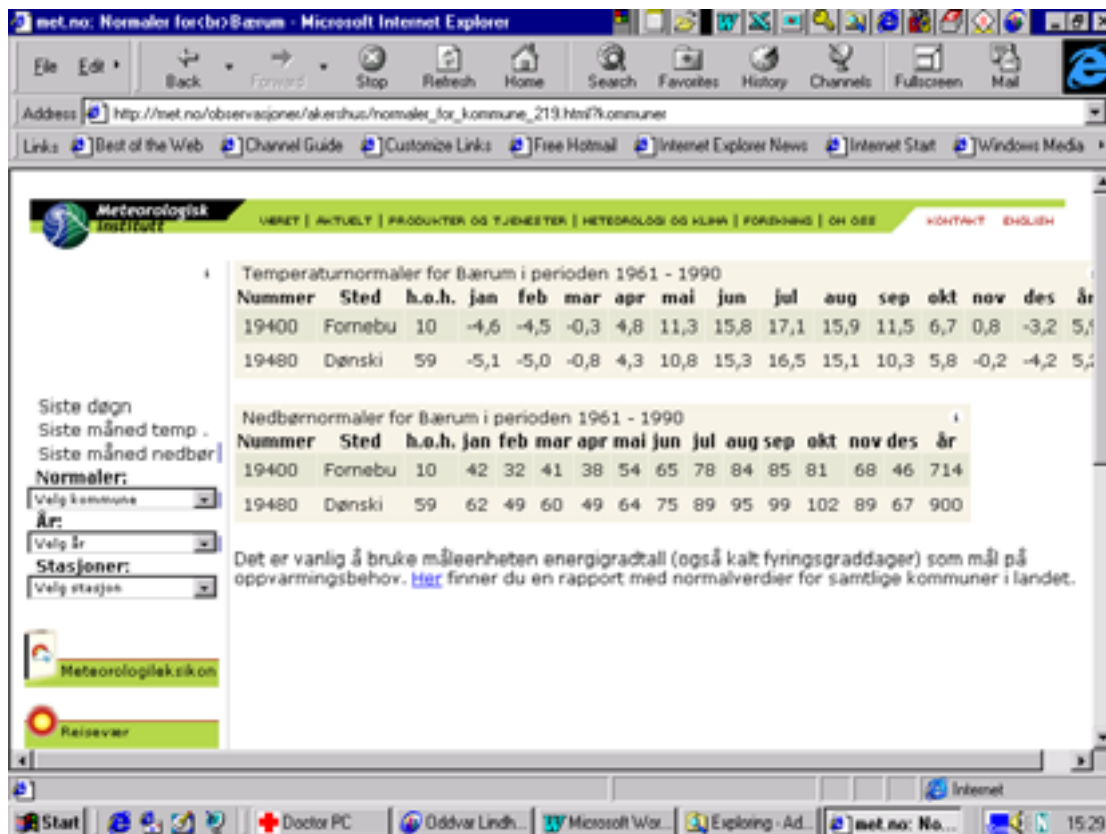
met.no: Normaler for<br>Bærum - Microsoft Internet Explorer

File Edit Back Forward Stop Refresh Home Search Favorites History Channels Fullscreen Mail

Address http://met.no/observasjoner/akershus/normaler_for_kommune_219.html?kommuner

Links Best of the Web Channel Guide Customize Links Free Hotmail Internet Explorer News Internet Start Windows Media

Meteorologisk institutt

VÆRET | AKTUELT | PRODUKTER OG TJENESTER | METEOROLOGI OG KLIMA | FORSKNING | OM OSS

KONTAKT ENGLISH

Temperaturnormaler for Bærum i perioden 1961 - 1990

| Nummer | Sted | h.o.h. | jan | feb | mar | apr | mai | jun | jul | aug | sep | okt | nov | des | år |
|---|---|---|---|---|---|---|---|---|---|---|---|---|---|---|---|
| 19400 | Fornebu | 10 | -4,6 | -4,5 | -0,3 | 4,8 | 11,3 | 15,8 | 17,1 | 15,9 | 11,5 | 6,7 | 0,8 | -3,2 | 5,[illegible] |
| 19480 | Dønski | 59 | -5,1 | -5,0 | -0,8 | 4,3 | 10,8 | 15,3 | 16,5 | 15,1 | 10,3 | 5,8 | -0,2 | -4,2 | 5,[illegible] |

Siste døgn
Siste måned temp .
Siste måned nedbør
Normaler:
Velg kommune
År:
Velg år
Stasjoner:
Velg stasjon

Nedbørnormaler for Bærum i perioden 1961 - 1990

| Nummer | Sted | h.o.h. | jan | feb | mar | apr | mai | jun | jul | aug | sep | okt | nov | des | år |
|---|---|---|---|---|---|---|---|---|---|---|---|---|---|---|---|
| 19400 | Fornebu | 10 | 42 | 32 | 41 | 38 | 54 | 65 | 78 | 84 | 85 | 81 | 68 | 46 | 714 |
| 19480 | Dønski | 59 | 62 | 49 | 60 | 49 | 64 | 75 | 89 | 95 | 99 | 102 | 89 | 67 | 900 |

Det er vanlig å bruke måleenheten energigradtall (også kalt fyringsgraddager) som mål på oppvarmingsbehov. Her finner du en rapport med normalverdier for samtlige kommuner i landet.

Meteorologileksikon

Reisevær

Internet

Start Doctor PC Oddvar Lindh... Microsoft Wor... Exploring - Ad... met.no: No... 15:29